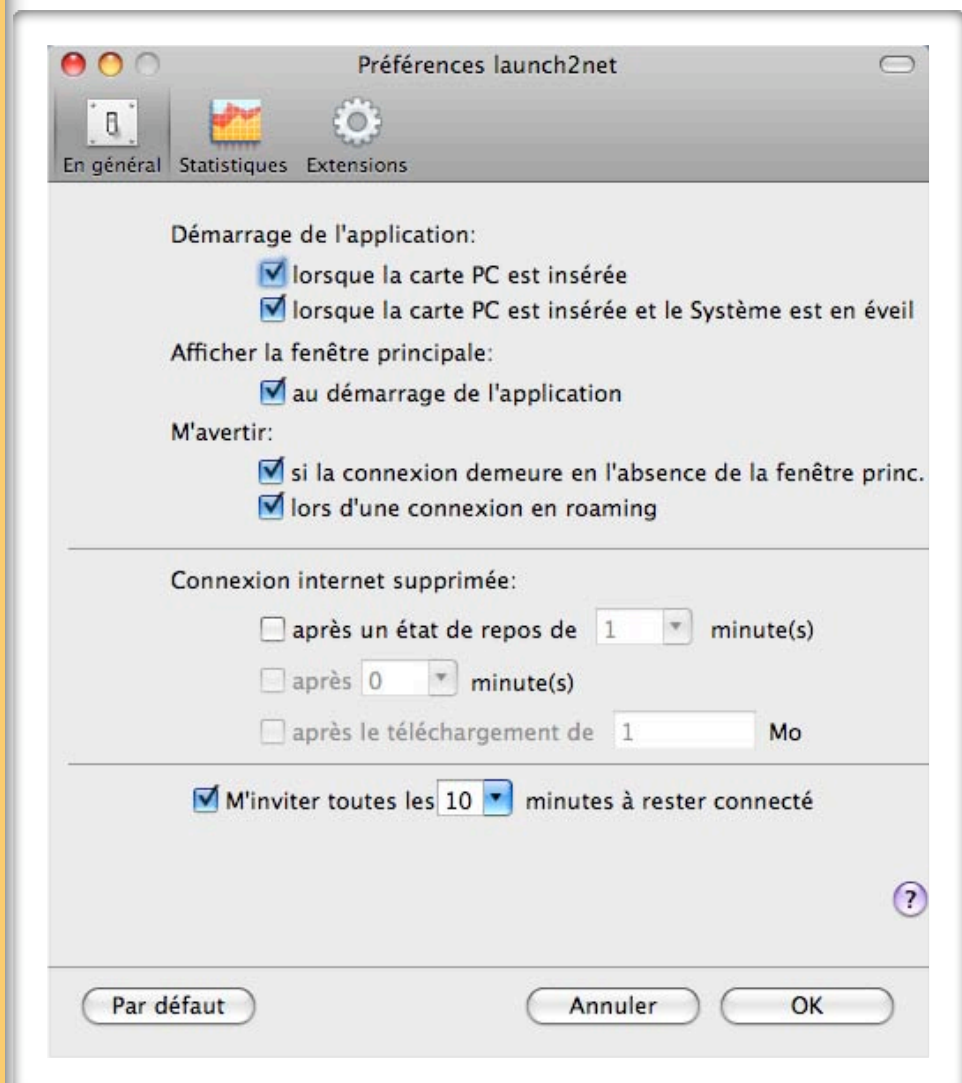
Préférences launch2net

En général Statistiques Extensions

Démarrage de l'application:

lorsque la carte PC est insérée

lorsque la carte PC est insérée et le Système est en éveil

Afficher la fenêtre principale:

au démarrage de l'application

M'avertir:

si la connexion demeure en l'absence de la fenêtre princ.

lors d'une connexion en roaming

Connexion internet supprimée:

après un état de repos de 1 minute(s)

après 0 minute(s)

après le téléchargement de 1 Mo

M'inviter toutes les 10 minutes à rester connecté

?

Par défaut

Annuler

OK